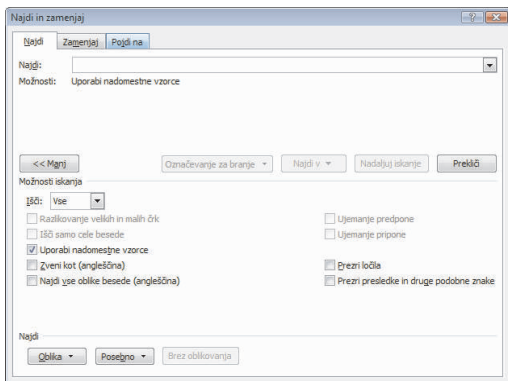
Najdi in zamenjaj

Najdi | Zamenjaj | Pojdi na

Najdi:
Možnosti: Uporabi nadomestne vzorce

<< Manj
Označevanje za branje
Najdi v
Nadaljuj iskanje
Prekliči

Možnosti iskanja
Išči: Vse
Razlikovanje velikih in malih črk
Išči samo cele besede
Uporabi nadomestne vzorce
Zveni kot (angleščina)
Najdi vse oblike besede (angleščina)
Ujemanje predpone
Ujemanje pripone
Prezri ločila
Prezri presledke in druge podobne znake

Najdi
Oblika
Posebno
Brez oblikovanja